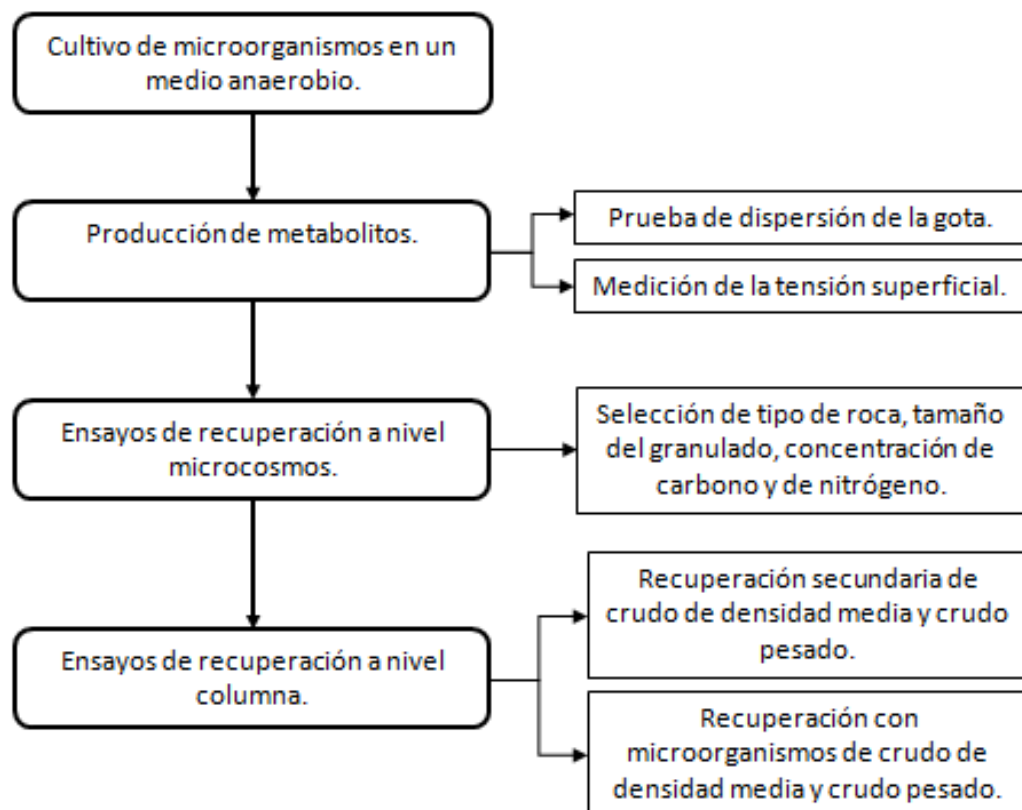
Cultivo de microorganismos en un medio anaerobio.

Producción de metabolitos.

Prueba de dispersión de la gota.

Medición de la tensión superficial.

Ensayos de recuperación a nivel microcosmos.

Selección de tipo de roca, tamaño del granulado, concentración de carbono y de nitrógeno.

Ensayos de recuperación a nivel columna.

Recuperación secundaria de crudo de densidad media y crudo pesado.

Recuperación con microorganismos de crudo de densidad media y crudo pesado.